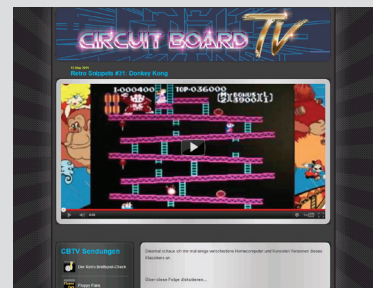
CIRCUIT BOARD TV

Retro Snippets #31: Donkey Kong

I-004000 TOP-036000

CBTV Sendungen

Der Retro Intelligent-Check

Floppy Flash

Diesmal schaue ich mir mal einige verschiedene Homecomputer und Konsolen Versionen dieses Klassikers an.

Eine diese Folge downloaden...